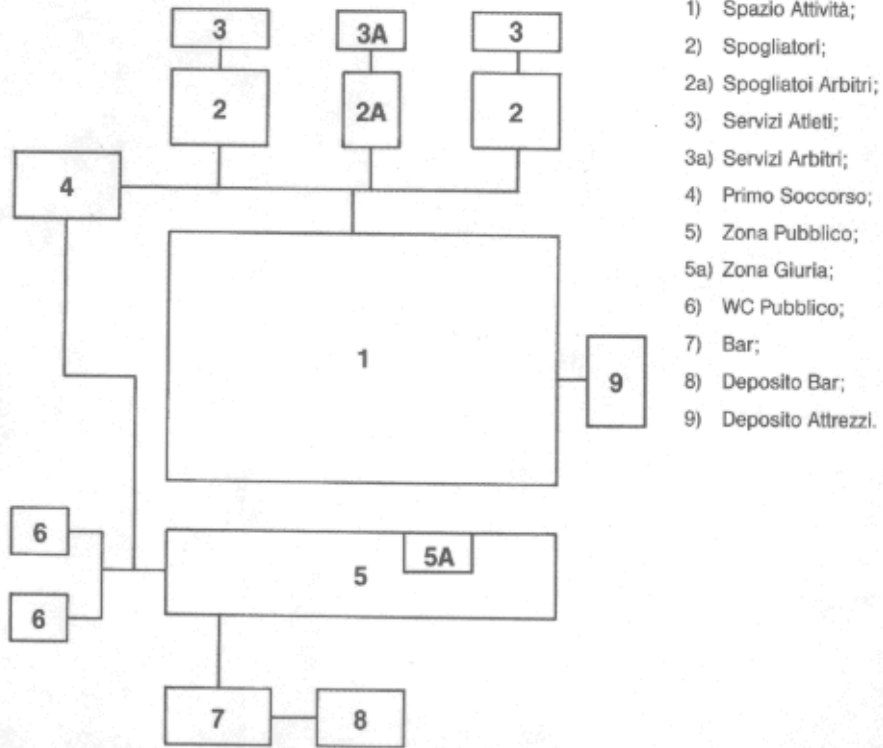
3

3A

3

2

2A

2

4

1

9

6

5A

5

6

7

8

1) Spazio Attività;
2) Spogliatori;
2a) Spogliatoi Arbitri;
3) Servizi Atleti;
3a) Servizi Arbitri;
4) Primo Soccorso;
5) Zona Pubblico;
5a) Zona Giuria;
6) WC Pubblico;
7) Bar;
8) Deposito Bar;
9) Deposito Attrezzi.